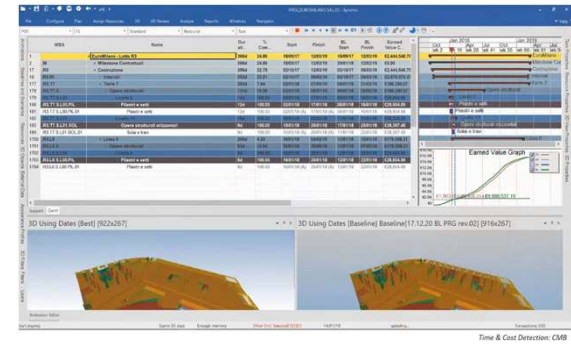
File Configure Plan Assign Resources 4D 4D Review Analyze Reports Window Navigator

| | WBS | Name | Dur | % Com | Start | Finish | BL Start | BL Finish | Earned Value C |
|---|---|---|---|---|---|---|---|---|---|
| 1 | | EuroMilano - Lotto R3 | | | | | | | |
| 2 | M | Milestone Contrattuali | | | | | | | |
| 17 | R3 | Costruzione | | | | | | | |
| | R3.PR | Pilastri e setti | | | | | | | |
| | | Pilastri e setti | | | | | | | |
| | | Opere strutturali orizzontali | | | | | | | |
| | | Solai e travi | | | | | | | |
| | R3.L2 | Lotto 2 | | | | | | | |
| | R3.L2.PR | Pilastri e setti | | | | | | | |
| | | Pilastri e setti | | | | | | | |

Earned Value Graph

Pilastri e setti
Opere strutturali orizzontali
Solai e travi

Support Gantt

3D Using Dates [Best] [922x267]

3D Using Dates [Baseline] Baseline[17.12.20 BL PRG rev.02] [916x267]

Time & Cost Detection: CMB